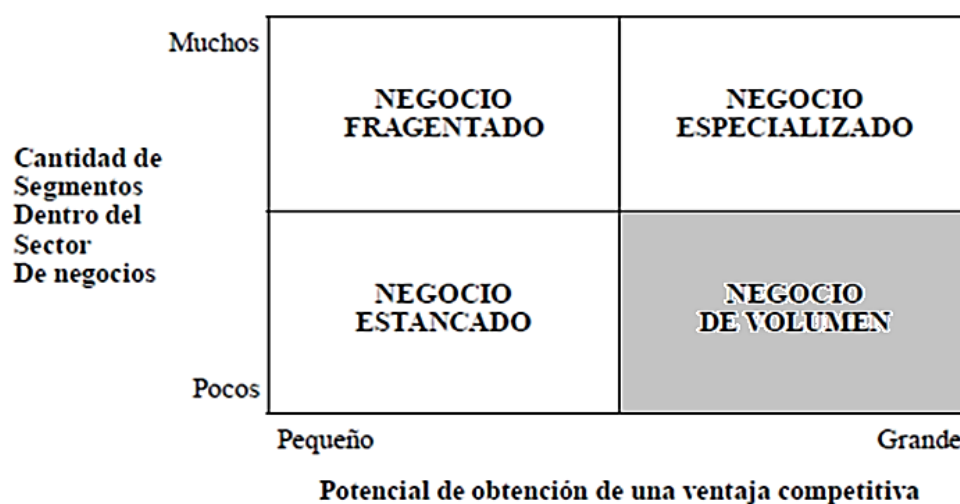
Cantidad de Segmentos Dentro del Sector De negocios

Muchos

Pocos

| NEGOCIO FRAGENTADO | NEGOCIO ESPECIALIZADO |
|---|---|
| NEGOCIO ESTANCADO | NEGOCIO DE VOLUMEN |

Pequeño

Grande

Potencial de obtención de una ventaja competitiva